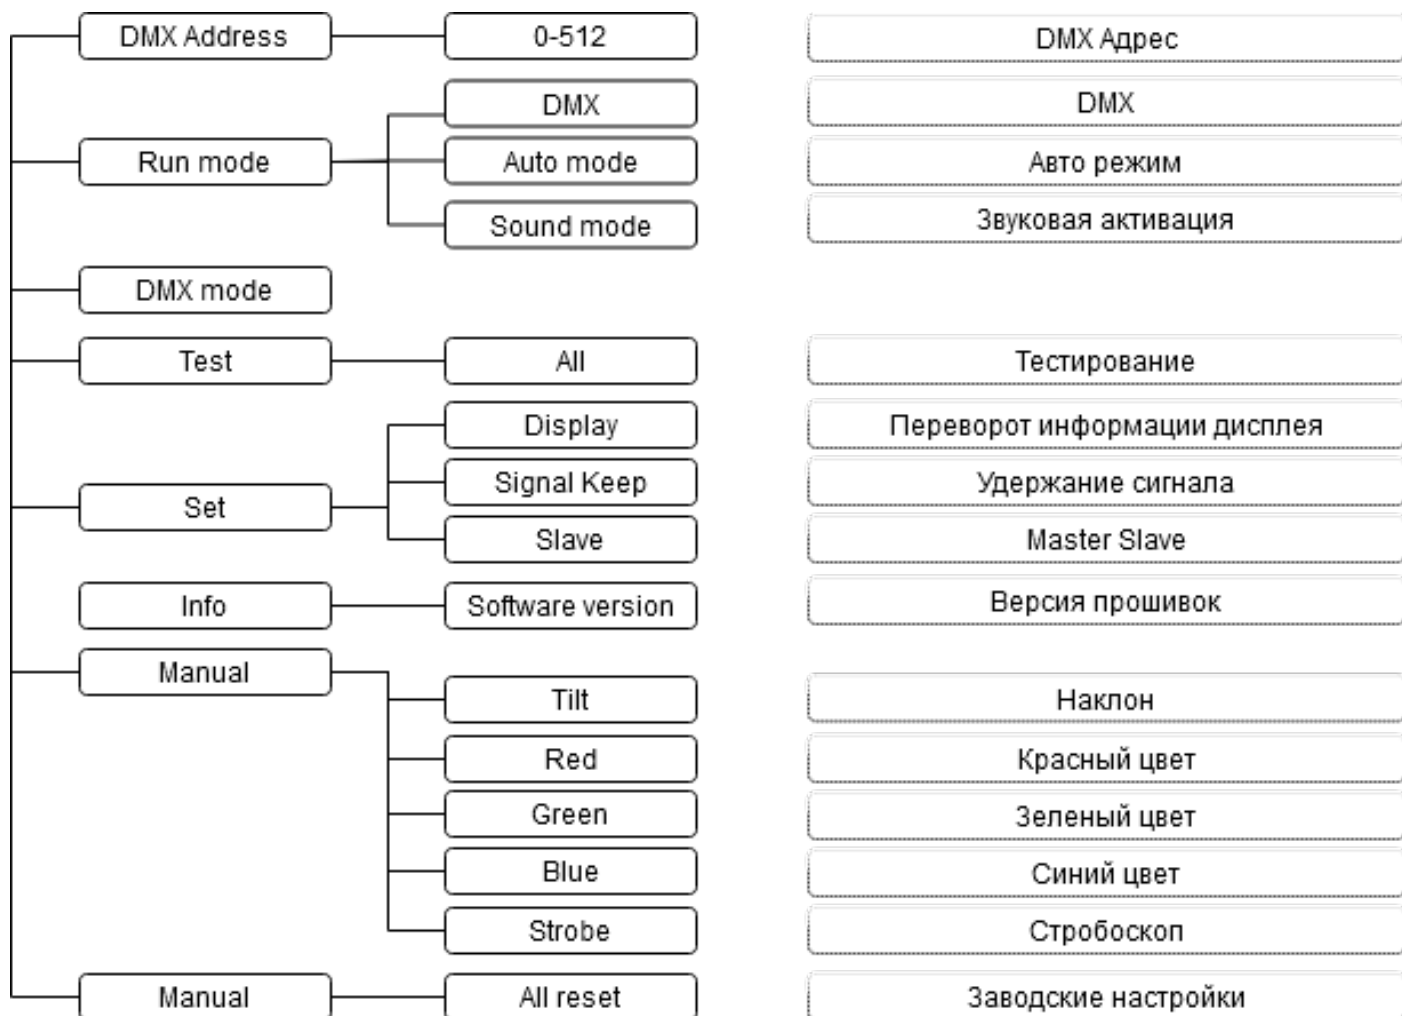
DMX Address
0-512
DMX Адрес

Run mode
DMX
DMX
Auto mode
Авто режим
Sound mode
Звуковая активация

DMX mode

Test
All
Тестирование

Set
Display
Переворот информации дисплея
Signal Keep
Удержание сигнала
Slave
Master Slave

Info
Software version
Версия прошивок

Manual
Tilt
Наклон
Red
Красный цвет
Green
Зеленый цвет
Blue
Синий цвет
Strobe
Стробоскоп

Manual
All reset
Заводские настройки